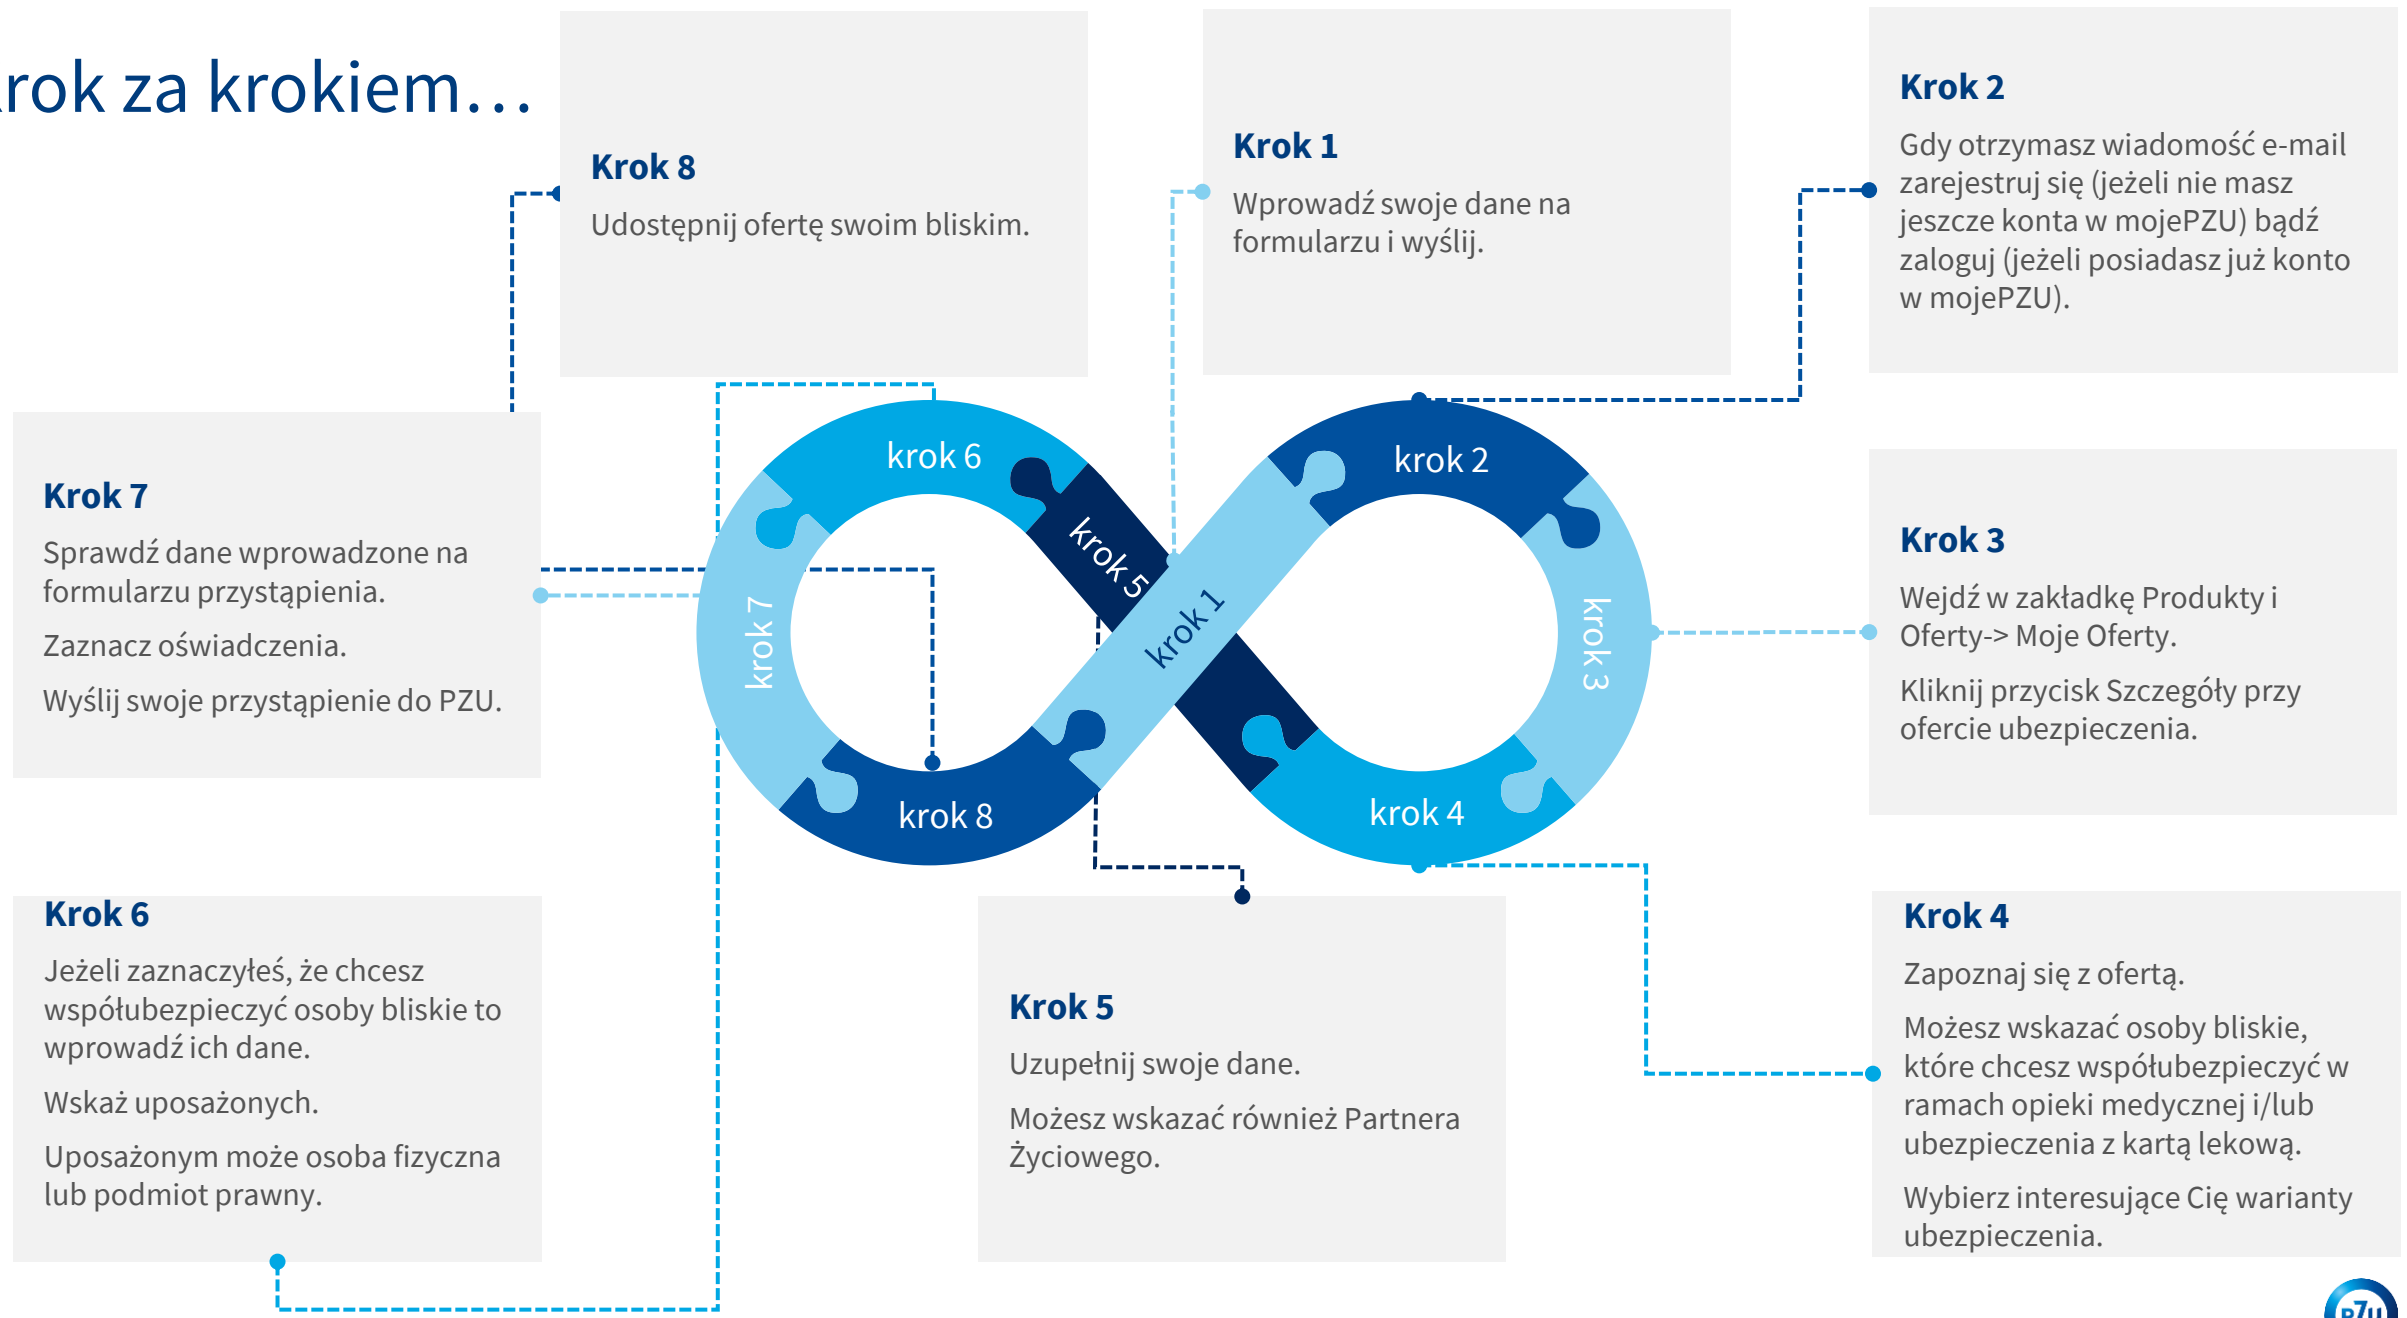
rok za krokiem…

Krok 8
Udostępnij ofertę swoim bliskim.

Krok 1
Wprowadź swoje dane na formularzu i wyślij.

Krok 2
Gdy otrzymasz wiadomość e-mail zarejestruj się (jeżeli nie masz jeszcze konta w mojePZU) bądź zaloguj (jeżeli posiadasz już konto w mojePZU).

Krok 7
Sprawdź dane wprowadzone na formularzu przystąpienia.
Zaznacz oświadczenia.
Wyślij swoje przystąpienie do PZU.

krok 6
krok 5
krok 1
krok 2
krok 7
krok 3
krok 8
krok 4

Krok 3
Wejdź w zakładkę Produkty i Oferty-> Moje Oferty.
Kliknij przycisk Szczegóły przy ofercie ubezpieczenia.

Krok 6
Jeżeli zaznaczyłeś, że chcesz współubezpieczyć osoby bliskie to wprowadź ich dane.
Wskaż uposażonych.
Uposażonym może osoba fizyczna lub podmiot prawny.

Krok 5
Uzupełnij swoje dane.
Możesz wskazać również Partnera Życiowego.

Krok 4
Zapoznaj się z ofertą.
Możesz wskazać osoby bliskie, które chcesz współubezpieczyć w ramach opieki medycznej i/lub ubezpieczenia z kartą lekową.
Wybierz interesujące Cię warianty ubezpieczenia.

PZU